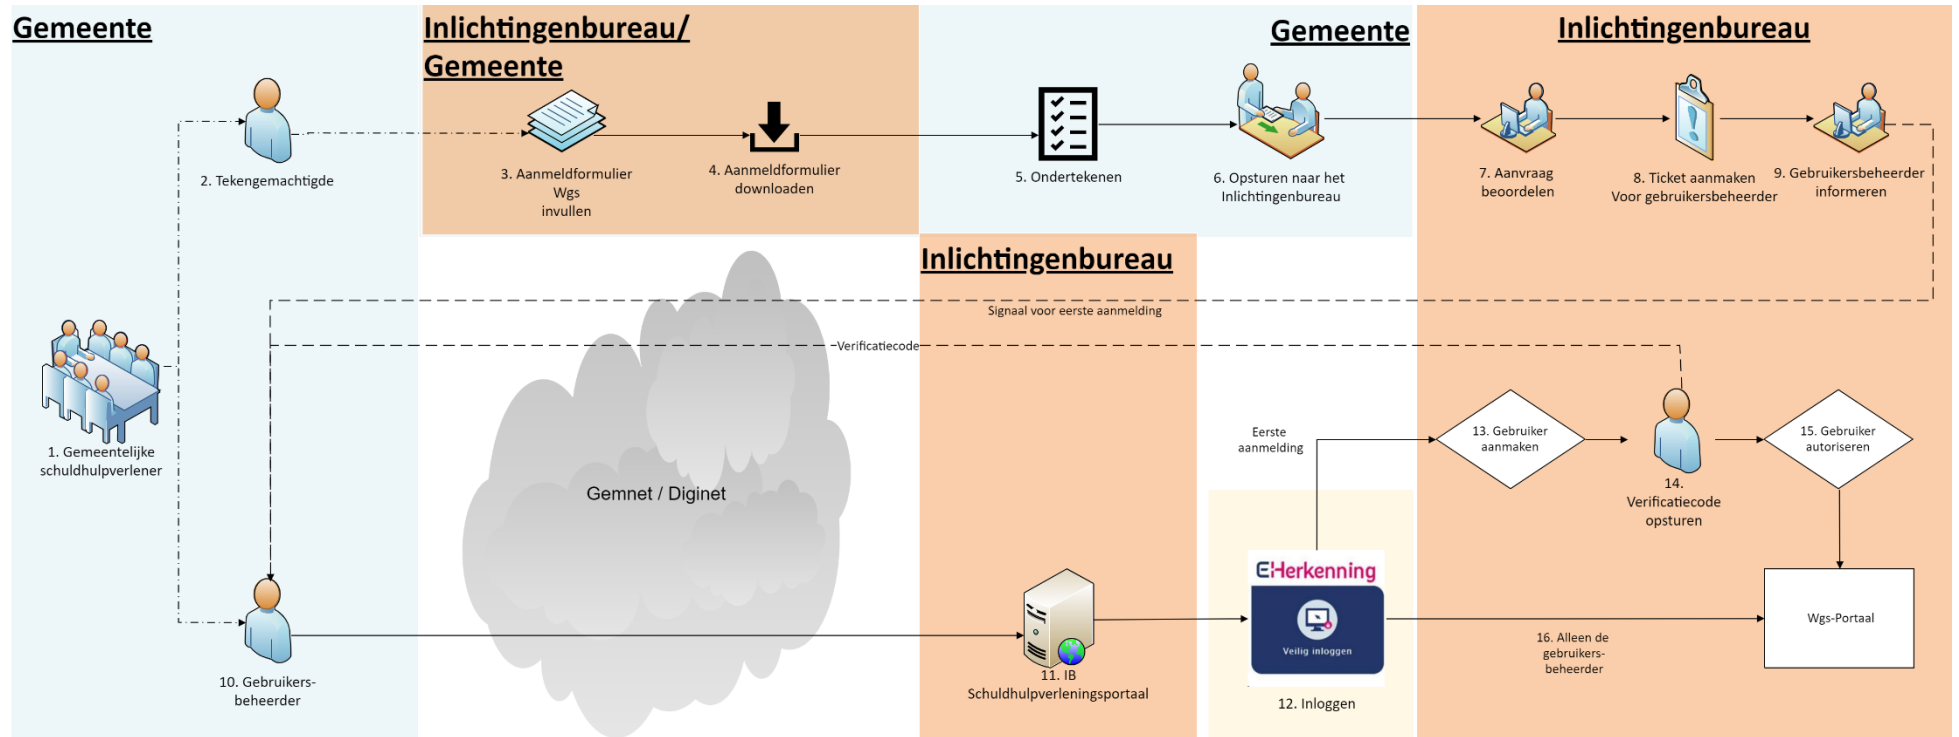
Gemeente

Inlichtingenbureau/ Gemeente

Gemeente

Inlichtingenbureau

2. Tekengemachtigde

3. Aanmeldformulier Wgs invullen

4. Aanmeldformulier downloaden

5. Ondertekenen

6. Opsturen naar het Inlichtingenbureau

7. Aanvraag beoordelen

8. Ticket aanmaken Voor gebruikersbeheerder

9. Gebruikersbeheerder informeren

Inlichtingenbureau

Signaal voor eerste aanmelding

Verificatiecode

1. Gemeentelijke schuldhulpverlener

Gemnet / Diginet

Eerste aanmelding

13. Gebruiker aanmaken

14. Verificatiecode opsturen

15. Gebruiker autoriseren

EHerkenning

Veilig inloggen

Wgs-Portaal

10. Gebruikers-beheerder

11. IB Schuldhulpverleningsportaal

12. Inloggen

16. Alleen de gebruikers-beheerder